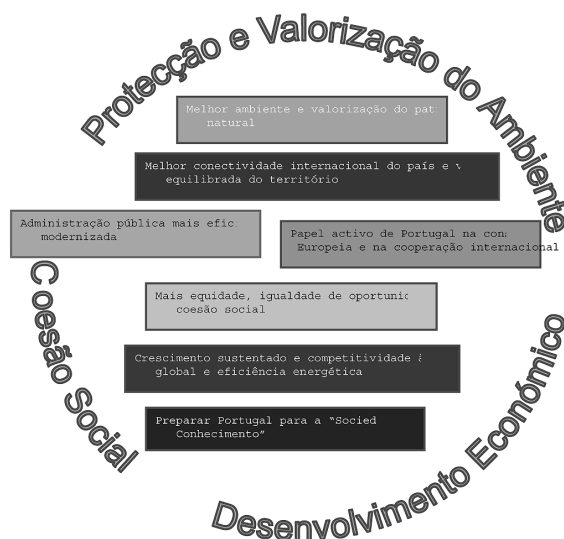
Protecção e Valorização do Ambiente

Melhor ambiente e valorização do pat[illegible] natural

Melhor conectividade internacional do país e v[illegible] equilibrada do território

Administração pública mais efic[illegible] modernizada

Papel activo de Portugal na con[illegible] Europeia e na cooperação internacional

Mais equidade, igualdade de oportuni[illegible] coesão social

Crescimento sustentado e competitividade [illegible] global e eficiência energética

Preparar Portugal para a "Socied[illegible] Conhecimento"

Coesão Social

Desenvolvimento Económico